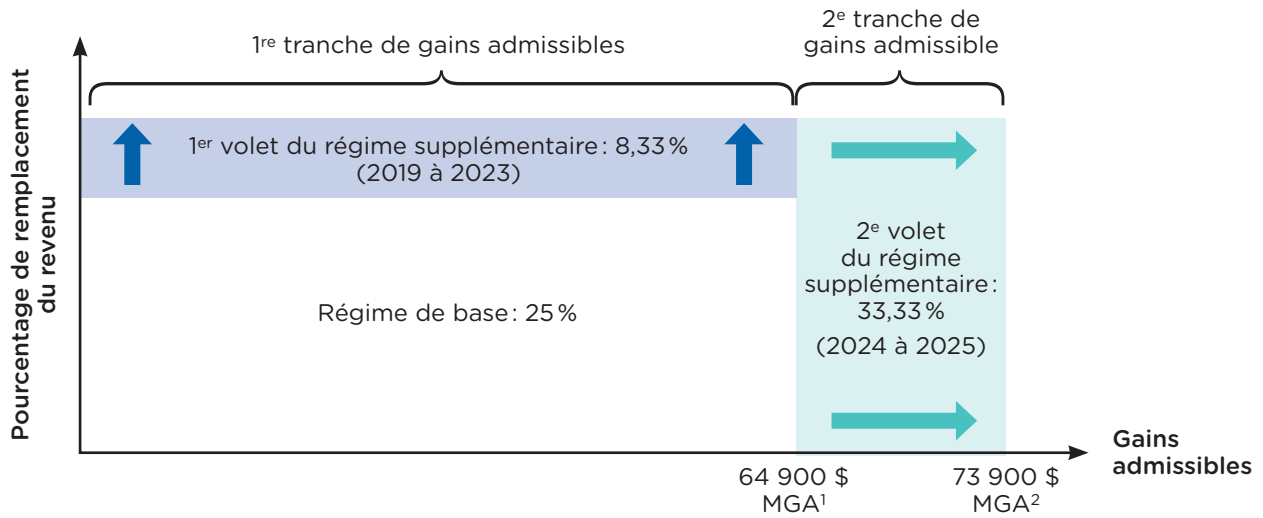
1$^{re}$ tranche de gains admissibles

2$^{e}$ tranche de gains admissible

Pourcentage de remplacement du revenu

1$^{er}$ volet du régime supplémentaire : 8,33 % (2019 à 2023)

Régime de base : 25 %

2$^{e}$ volet du régime supplémentaire : 33,33 % (2024 à 2025)

Gains admissibles

64 900 $ MGA$^{1}$

73 900 $ MGA$^{2}$